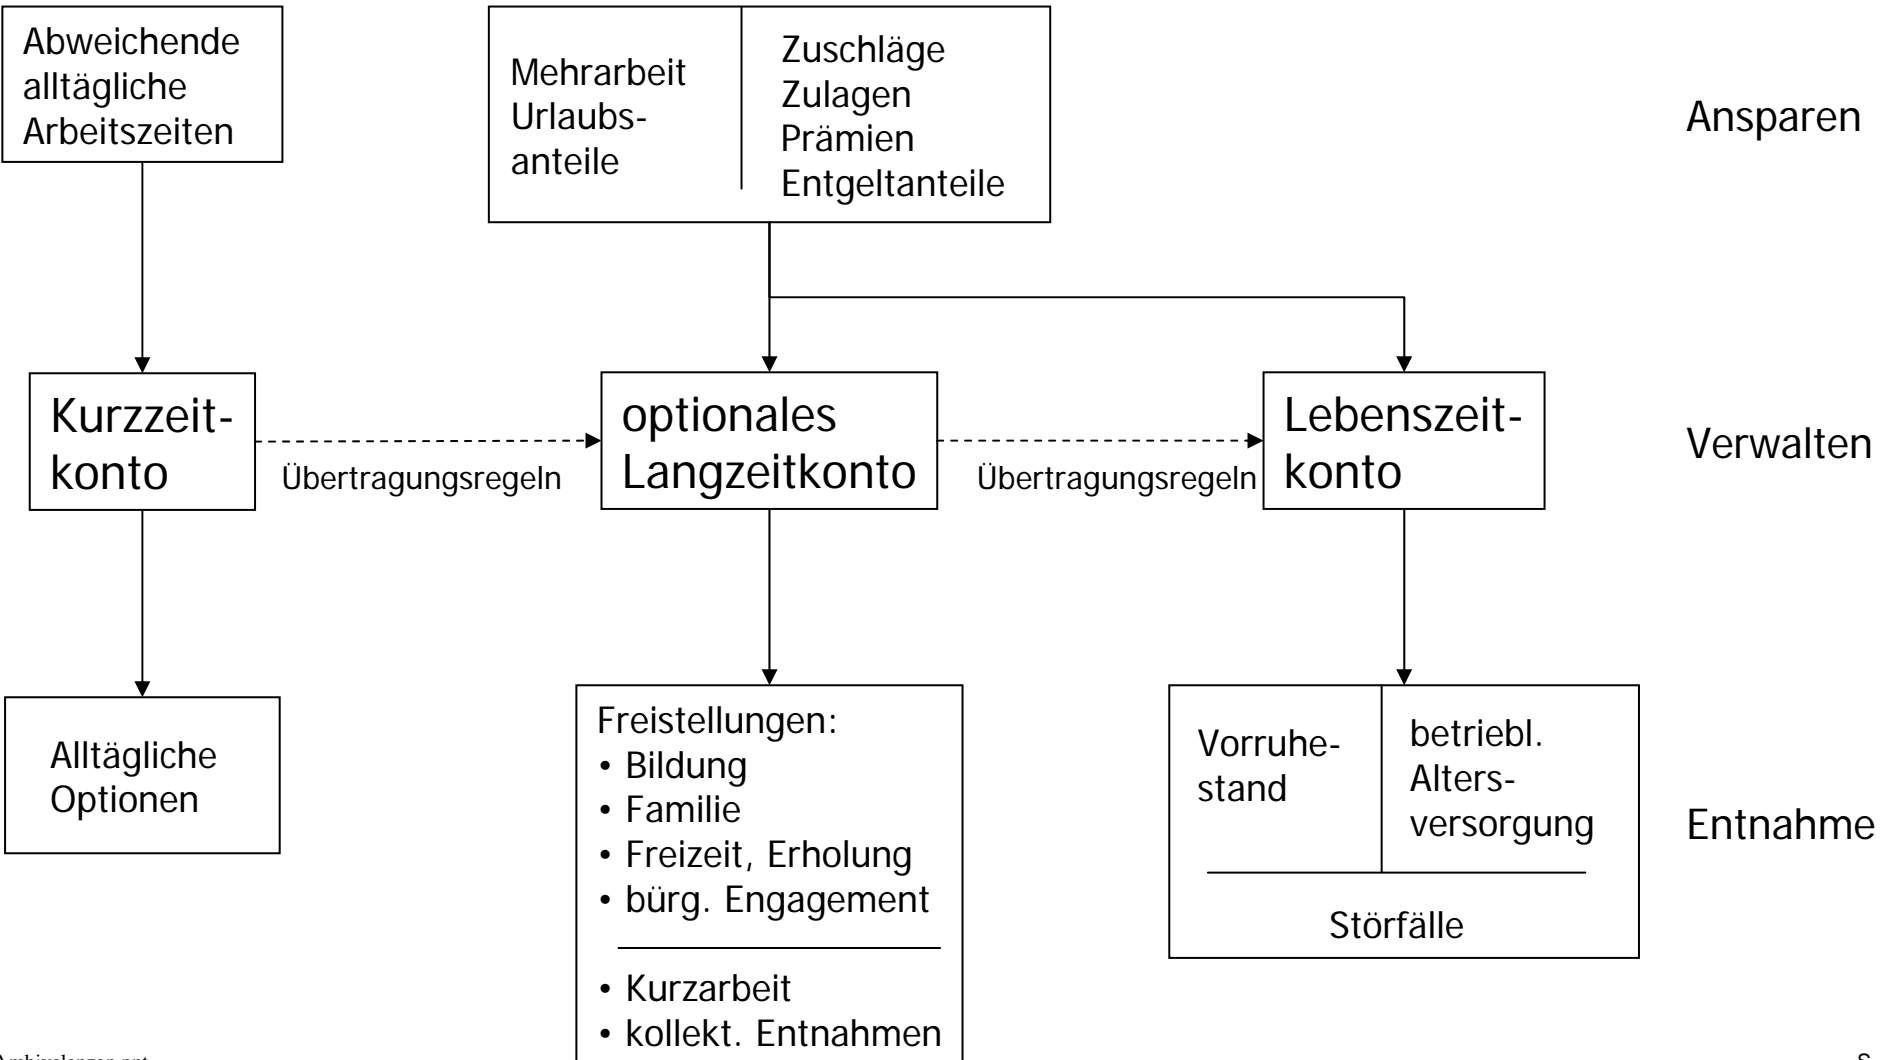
Abweichende alltägliche Arbeitszeiten

Mehrarbeit
Urlaubsanteile

Zuschläge
Zulagen
Prämien
Entgeltanteile

Ansparen

Kurzzeitkonto

Übertragungsregeln

optionales Langzeitkonto

Übertragungsregeln

Lebenszeitkonto

Verwalten

Alltägliche Optionen

Freistellungen:
• Bildung
• Familie
• Freizeit, Erholung
• bürg. Engagement

• Kurzarbeit
• kollekt. Entnahmen

Vorruhestand

betriebl. Altersversorgung

Störfälle

Entnahme

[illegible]

S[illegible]